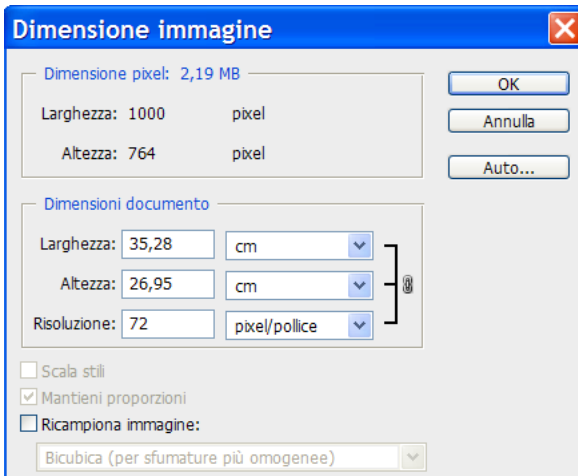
Dimensione immagine

Dimensione pixel: 2,19 MB

Larghezza: 1000 pixel

Altezza: 764 pixel

OK

Annulla

Auto...

Dimensioni documento

Larghezza: 35,28 cm

Altezza: 26,95 cm

Risoluzione: 72 pixel/pollice

Scala stili

Mantieni proporzioni

Ricampiona immagine:

Bicubica (per sfumature più omogenee)